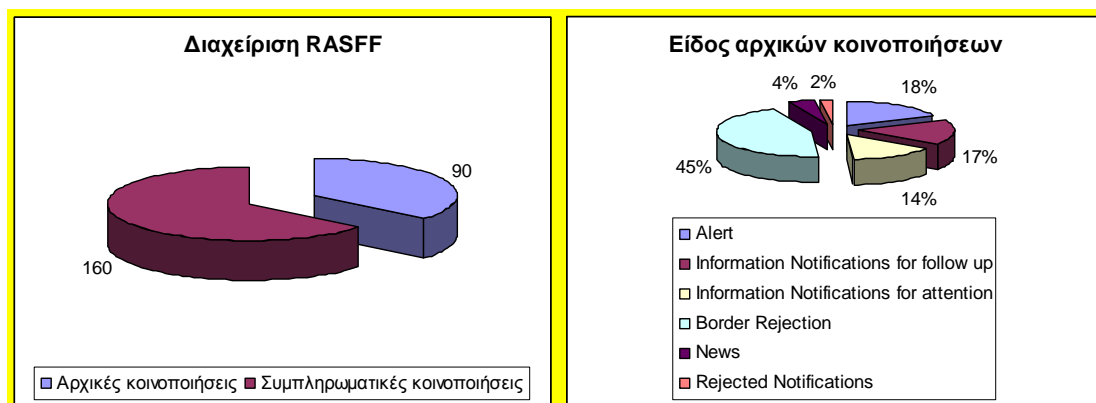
Διαχείριση RASFF

90

160

Αρχικές κοινοποιήσεις
Συμπληρωματικές κοινοποιήσεις

Είδος αρχικών κοινοποιήσεων

4%
2%
18%
17%
14%
45%

Alert
Information Notifications for follow up
Information Notifications for attention
Border Rejection
News
Rejected Notifications